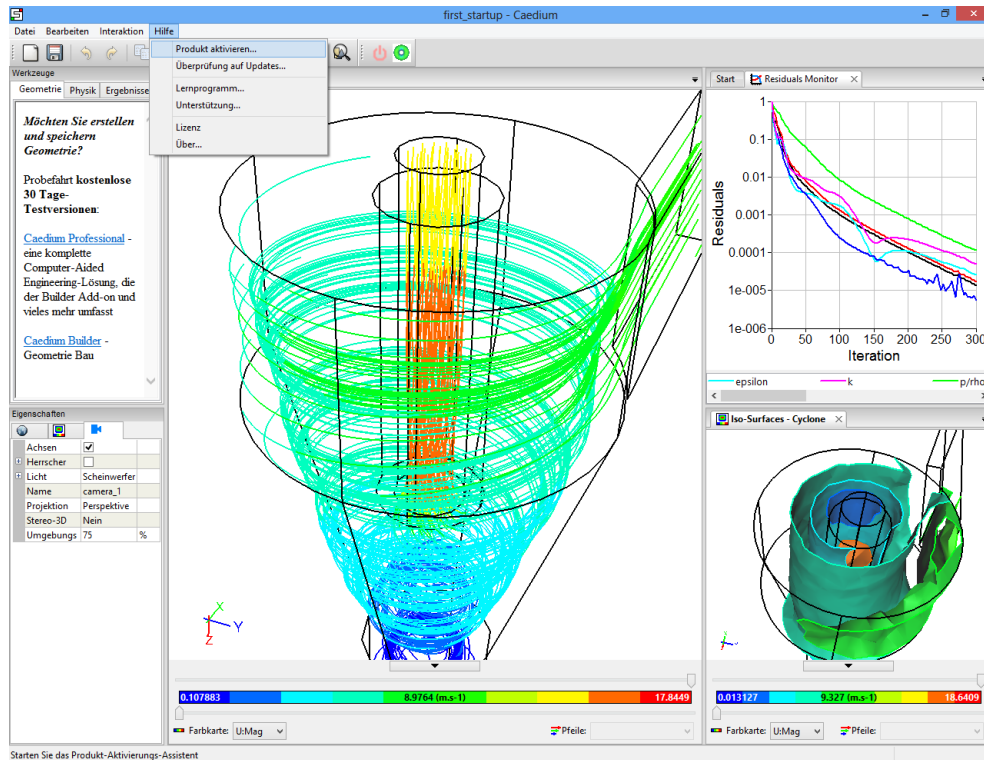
first_startup - Caedium

Datei Bearbeiten Interaktion Hilfe

Produkt aktivieren...
Überprüfung auf Updates...
Lernprogramm...
Unterstützung...
Lizenz
Über...

Werkzeuge

Geometrie Physik Ergebnisse

Möchten Sie erstellen und speichern Geometrie?

Probefahrt kostenlose 30 Tage-Testversionen:

Caedium Professional - eine komplette Computer-Aided Engineering-Lösung, die der Builder Add-on und vieles mehr umfasst

Caedium Builder - Geometrie Bau

Eigenschaften

| Achsen | ✓ | |
|---|---|---|
| Herrscher | | |
| Licht | Scheinwerfer | |
| Name | camera_1 | |
| Projektion | Perspektive | |
| Stereo-3D | Nein | |
| Umgebungs | 75 | % |

0.107883 8.9764 (m.s-1) 17.8449

Farbkarte: U:Mag Pfeile:

Start Residuals Monitor

Residuals

1 0.1 0.01 0.001 0.0001 1e-005 1e-006

0 50 100 150 200 250 300

Iteration

epsilon k p/rho

Iso-Surfaces - Cyclone

0.013127 9.327 (m.s-1) 18.6409

Farbkarte: U:Mag Pfeile:

Starten Sie das Produkt-Aktivierungs-Assistent